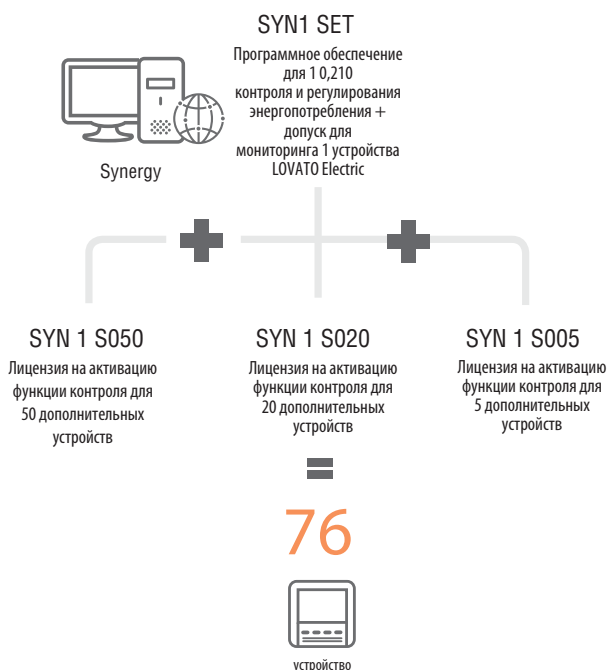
SYN1 SET

Программное обеспечение для 1 0,210 контроля и регулирования энергопотребления + допуск для мониторинга 1 устройства LOVATO Electric

Synergy

SYN 1 S050

Лицензия на активацию функции контроля для 50 дополнительных устройств

SYN 1 S020

Лицензия на активацию функции контроля для 20 дополнительных устройств

SYN 1 S005

Лицензия на активацию функции контроля для 5 дополнительных устройств

76

устройство